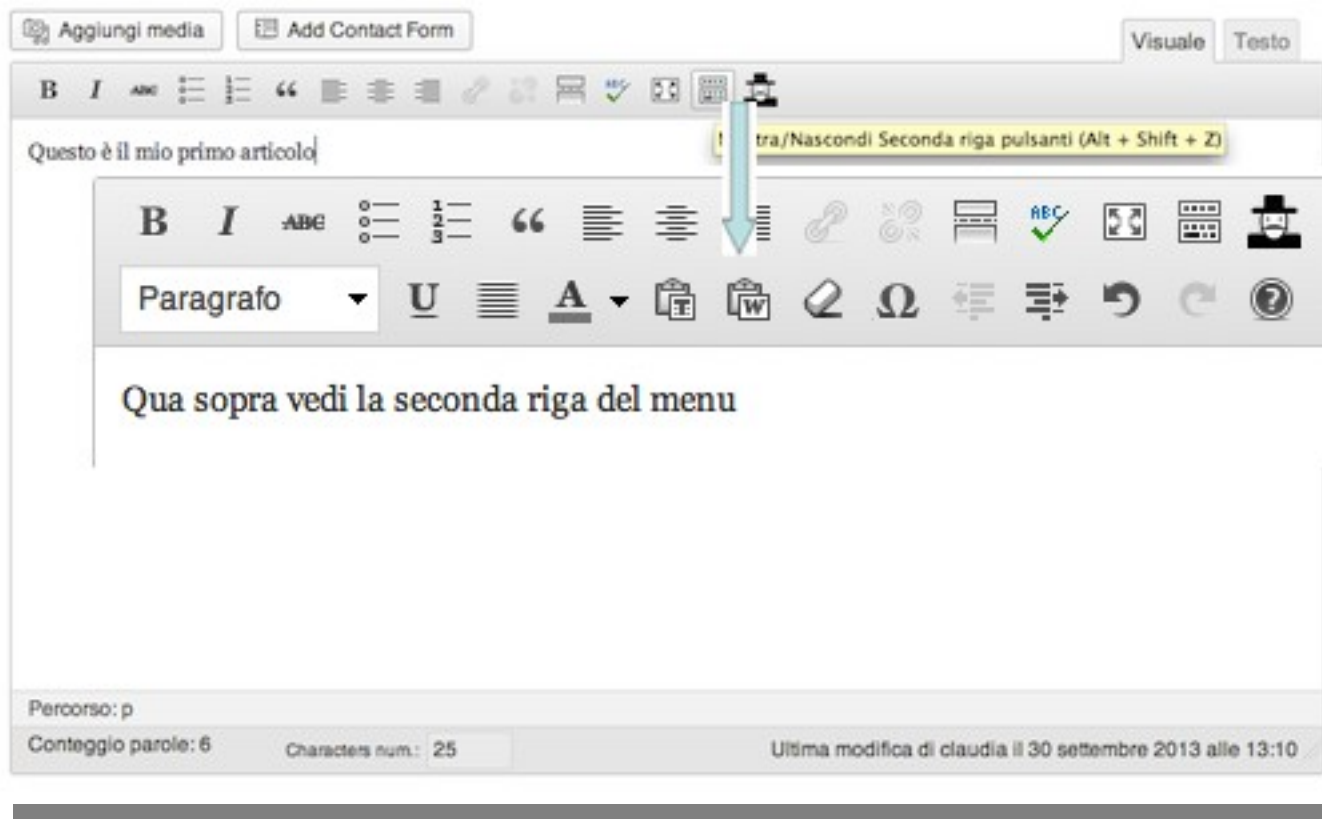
Aggiungi media

Add Contact Form

Visuale

Testo

B I ABC “

Questo è il mio primo articolo

M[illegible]tra/Nascondi Seconda riga pulsanti (Alt + Shift + Z)

B I ABC “

Paragrafo

U A Ω

Qua sopra vedi la seconda riga del menu

Percorso: p

Conteggio parole: 6

Characters num.: 25

Ultima modifica di claudia il 30 settembre 2013 alle 13:10